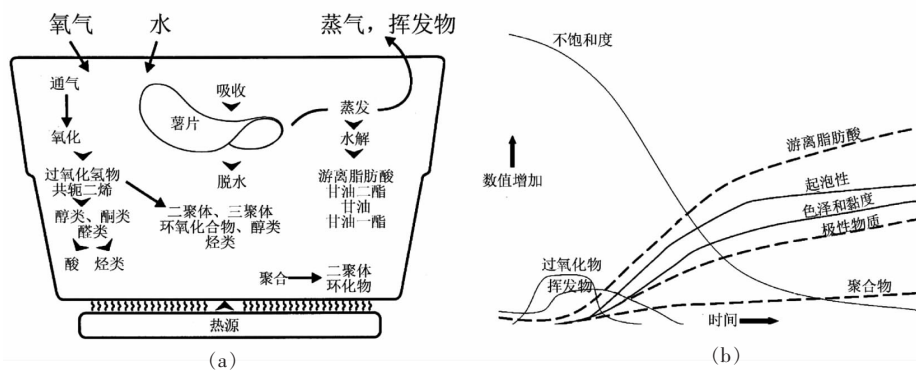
氧气　水　蒸气，挥发物

通气
氧化
过氧化氢物
共轭二烯
醇类、酮类
醛类
酸　烃类

吸收
薯片
脱水

二聚体、三聚体
环氧化合物、醇类
烃类

蒸发
水解
游离脂肪酸
甘油二酯
甘油
甘油一酯

聚合　二聚体
环化物

热源

(a)

不饱和度
游离脂肪酸
数值增加
起泡性
色泽和黏度
极性物质
过氧化物
挥发物
聚合物
时间

(b)